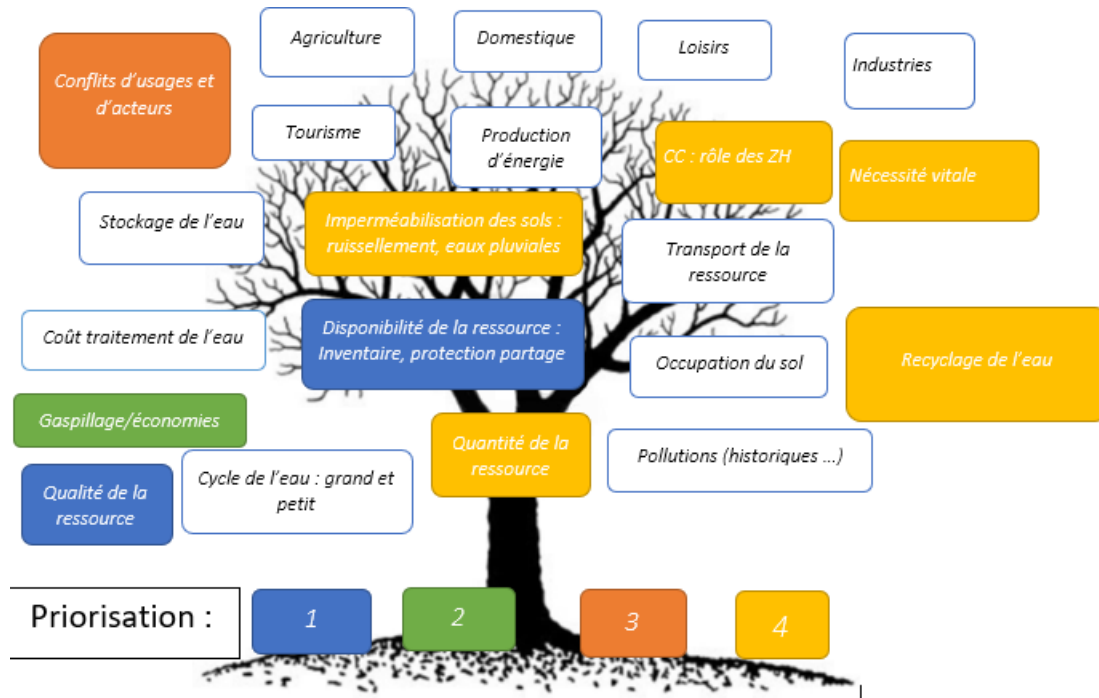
Conflits d'usages et d'acteurs

Agriculture

Domestique

Loisirs

Industries

Tourisme

Production d'énergie

CC : rôle des ZH

Nécessité vitale

Stockage de l'eau

Imperméabilisation des sols : ruissellement, eaux pluviales

Transport de la ressource

Coût traitement de l'eau

Disponibilité de la ressource : Inventaire, protection partage

Occupation du sol

Recyclage de l'eau

Gaspillage/économies

Quantité de la ressource

Pollutions (historiques ...)

Qualité de la ressource

Cycle de l'eau : grand et petit

Priorisation :

1

2

3

4